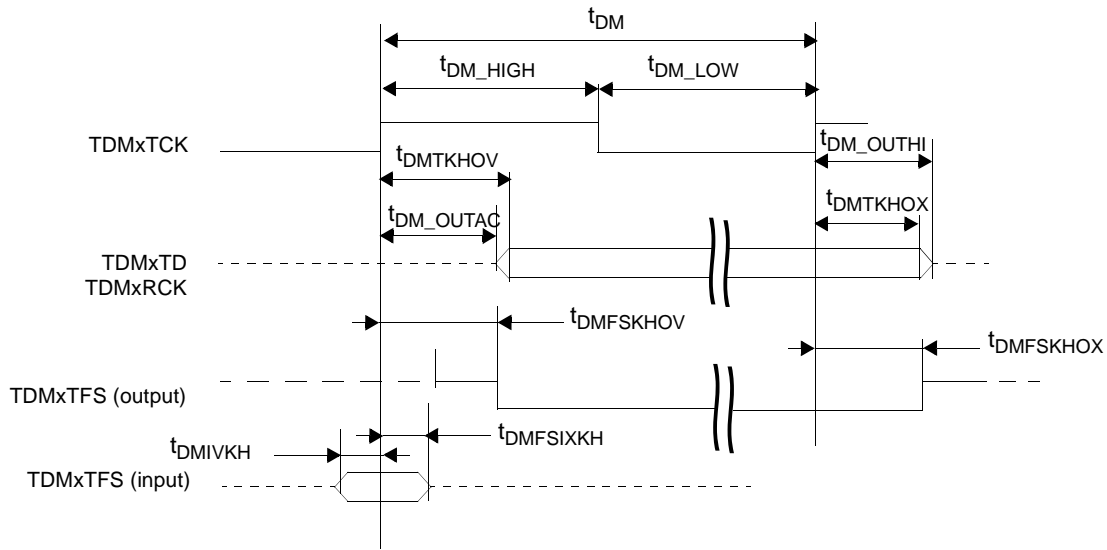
$t_{DM}$

$t_{DM\_HIGH}$ $t_{DM\_LOW}$

TDMxTCK

$t_{DM\_OUTHI}$

$t_{DMTKHOV}$

$t_{DMTKHOX}$

$t_{DM\_OUTAC}$

TDMxTD
TDMxRCK

$t_{DMFSKHOV}$

$t_{DMFSKHOX}$

TDMxTFS (output)

$t_{DMIVKH}$ $t_{DMFSIXKH}$

TDMxTFS (input)